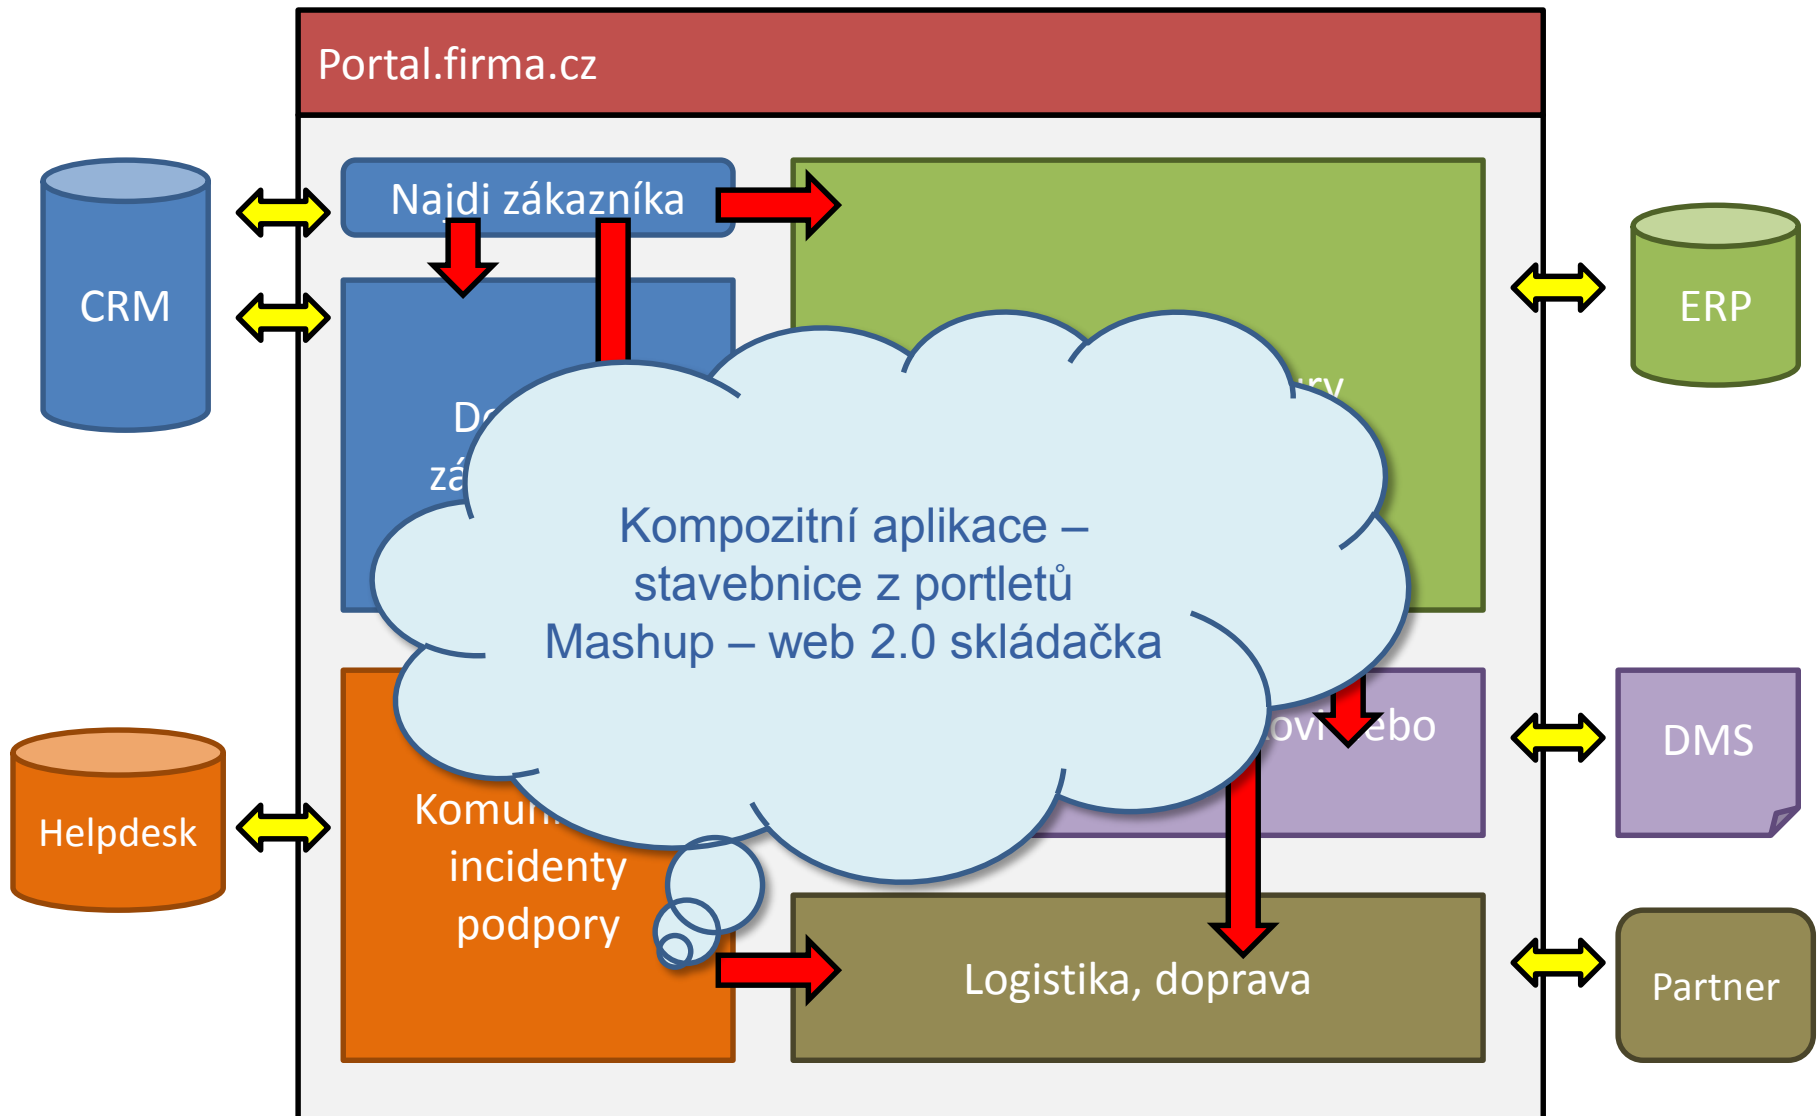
Portal.firma.cz

CRM

Najdi zákazníka

D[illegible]
zá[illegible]

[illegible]ry

ERP

Kompozitní aplikace –
stavebnice z portletů
Mashup – web 2.0 skládačka

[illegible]ovi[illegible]ebo

DMS

Helpdesk

Komun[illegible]
incidenty
podpory

Logistika, doprava

Partner